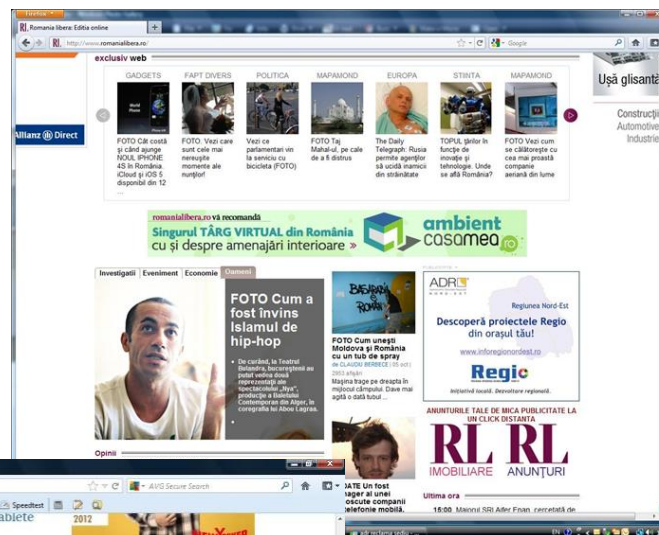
Firefox
RL Romania libera: Editia online
http://www.romanialibera.ro/
Google

exclusiv web

| GADGETS | FAPT DIVERS | POLITICA | MAPAMOND | EUROPA | STIINTA | MAPAMOND |
|---|---|---|---|---|---|---|
| FOTO Cât costă şi când ajunge NOUL IPHONE 4S în România. iCloud şi iOS 5 disponibil din 12 | FOTO. Vezi care sunt cele mai neregişte momente ale nunţilor! | Vezi ce parlamentari vin la serviciu cu bicicleta (FOTO) | FOTO Taj Mahal-ul, pe cale de a fi distrus | The Daily Telegraph: Rusia permite agenţilor să ucidă inamicii din străinătate | TOPUL ţărilor în funcţie de inovaţie şi tehnologie. Unde se află România? | FOTO Vezi cum se căătoreşte cu cea mai proastă companie aeriană din lume |

Allianz Direct

Uşă glisant
Construcţi Automotive Industrie

romanialibera.ro vă recomandă
Singurul TÂRG VIRTUAL din România cu şi despre amenajări interioare »
ambient casamea.ro

Investigatii | Eveniment | Economie | Oameni

FOTO Cum a fost învins Islamul de hip-hop

De curând, la Teatrul Bulandra, bucureştenii au putut vedea două reprezentaţii ale spectacolului „Nya", producţie a Baletului Contemporan din Alger, în coregrafia lui Abou Lagraa.

FOTO Cum uneşti Moldova şi România cu un tub de spray
de CLAUDIU BERBECE | 05 oct 2011
Maşina trage pe dreapta în mijlocul câmpului. Dave mai agită o dată tubul ...

ADR NORD-EST
Regiunea Nord-Est
Descoperă proiectele Regio din oraşul tău!
www.inforegionordest.ro
Regio
Iniţiativă locală. Dezvoltare regională.

ANUNTURILE TALE DE MICA PUBLICITATE LA UN CLICK DISTANTA
RL IMOBILIARE
RL ANUNŢURI

Opinii

DATE Un fost manager al unei cunoscute companii de telefonie mobilă,

Ultima ora
15:00 Maiorul SRI Ader Enan, cercetată de

AVG Secure Search
Speedtest
2012
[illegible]biete